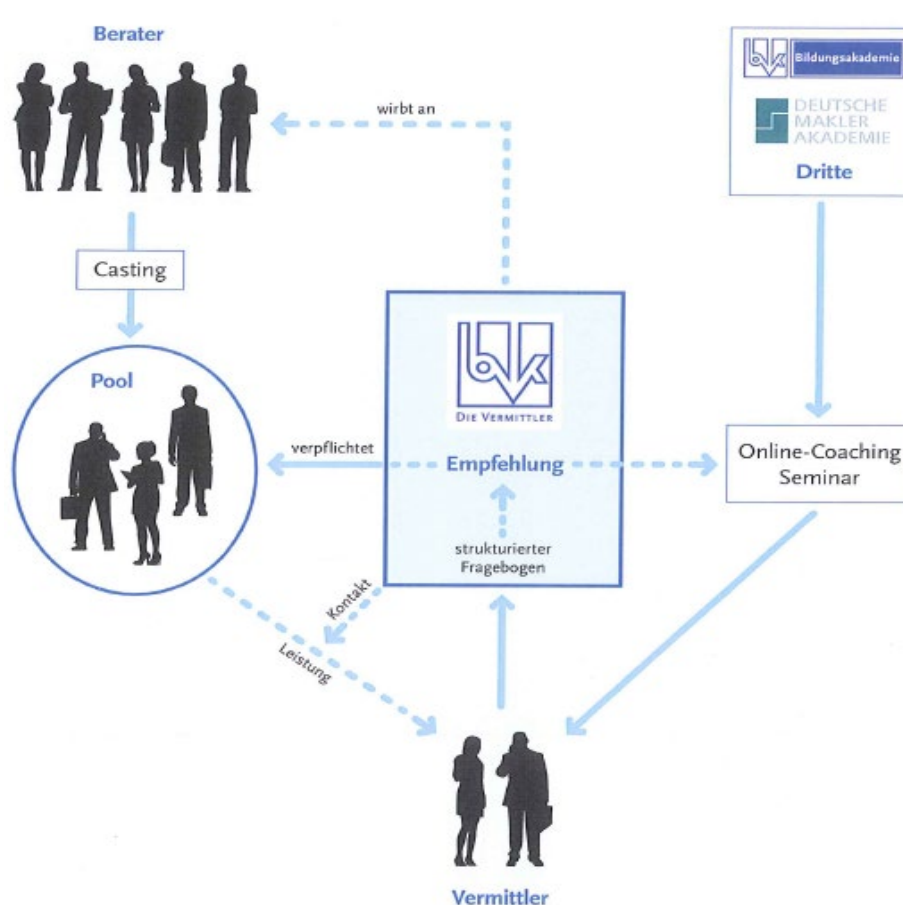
Berater

wirbt an

Bildungsakademie

DEUTSCHE MAKLER AKADEMIE

Dritte

Casting

Pool

DIE VERMITTLER

verpflichtet

Empfehlung

Online-Coaching Seminar

strukturierter Fragebogen

Kontakt

Leistung

Vermittler